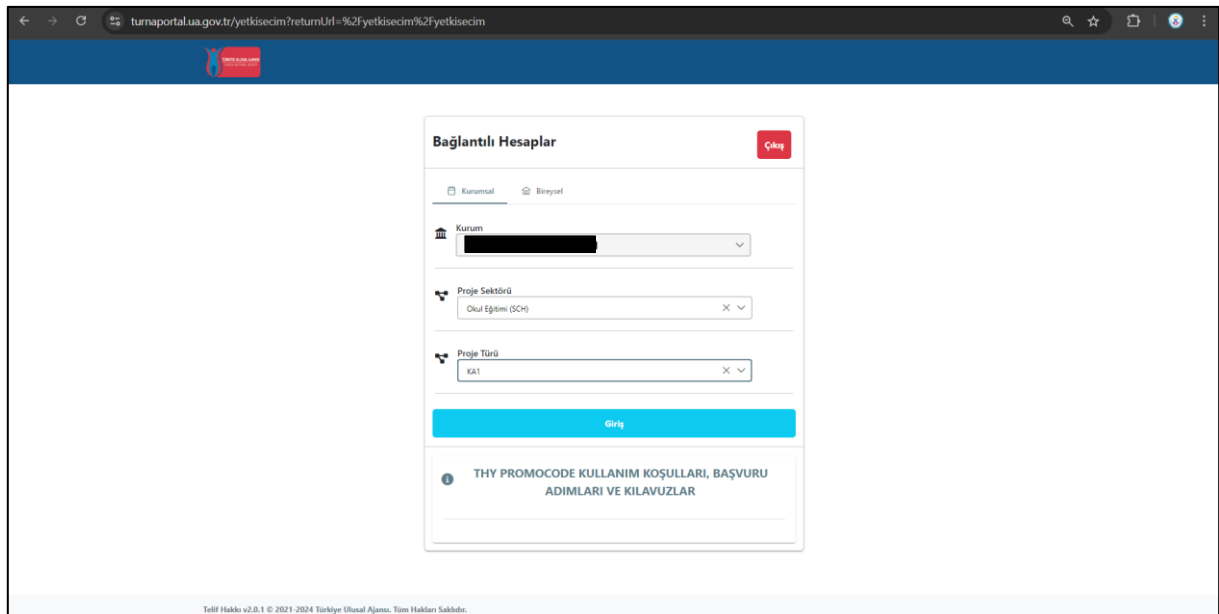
turnaportal.ua.gov.tr/yetkisecim?returnUrl=%2Fyetkisecim%2Fyetkisecim

Bağlantılı Hesaplar

Çıkış

Kurumsal

Bireysel

Kurum

Proje Sektörü

Okul Eğitimi (SCH)

Proje Türü

KA1

Giriş

THY PROMOCODE KULLANIM KOŞULLARI, BAŞVURU ADIMLARI VE KILAVUZLAR

Telif Hakkı v2.0.1 © 2021-2024 Türkiye Ulusal Ajansı. Tüm Hakları Saklıdır.